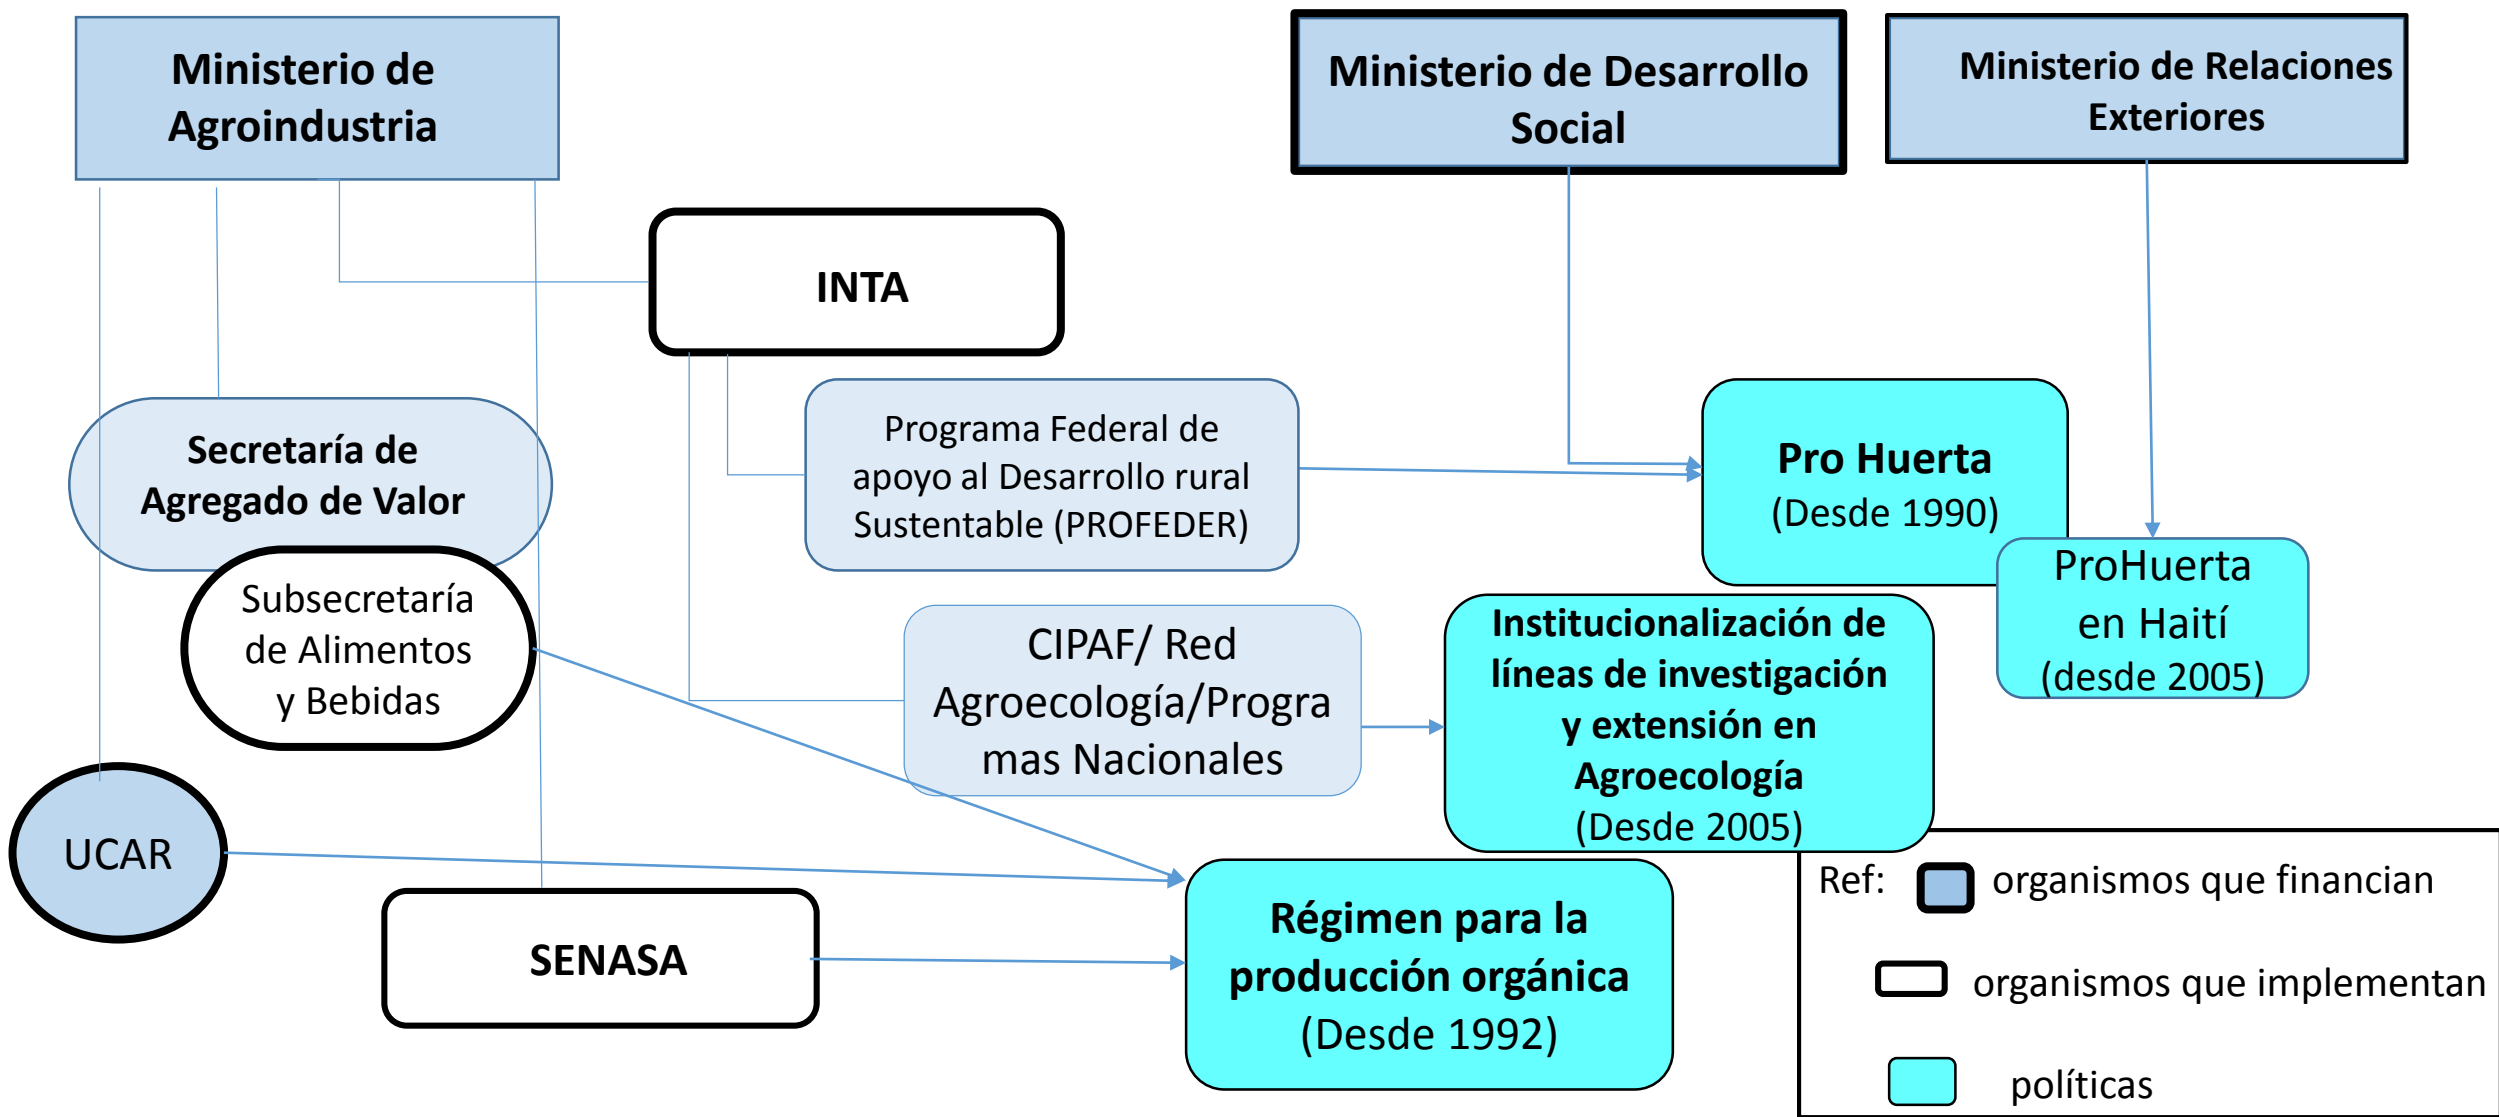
Ministerio de Agroindustria

Ministerio de Desarrollo Social

Ministerio de Relaciones Exteriores

INTA

Programa Federal de apoyo al Desarrollo rural Sustentable (PROFEDER)

Pro Huerta
(Desde 1990)

ProHuerta en Haití
(desde 2005)

Secretaría de Agregado de Valor

Subsecretaría de Alimentos y Bebidas

CIPAF/ Red Agroecología/Programas Nacionales

Institucionalización de líneas de investigación y extensión en Agroecología
(Desde 2005)

UCAR

SENASA

Régimen para la producción orgánica
(Desde 1992)

Ref: organismos que financian

organismos que implementan

políticas